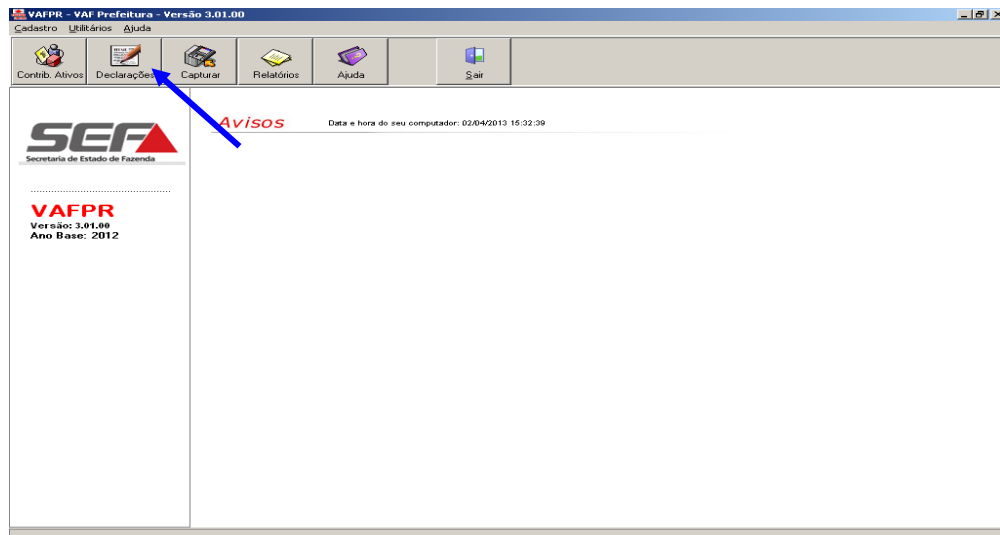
VAFPR - VAF Prefeitura - Versão 3.01.00

Cadastro Utilitários Ajuda

Contrib. Ativos
Declarações
Capturar
Relatórios
Ajuda
Sair

SEF
Secretaria de Estado de Fazenda

VAFPR
Versão: 3.01.00
Ano Base: 2012

Avisos
Data e hora do seu computador: 02/04/2013 15:32:39